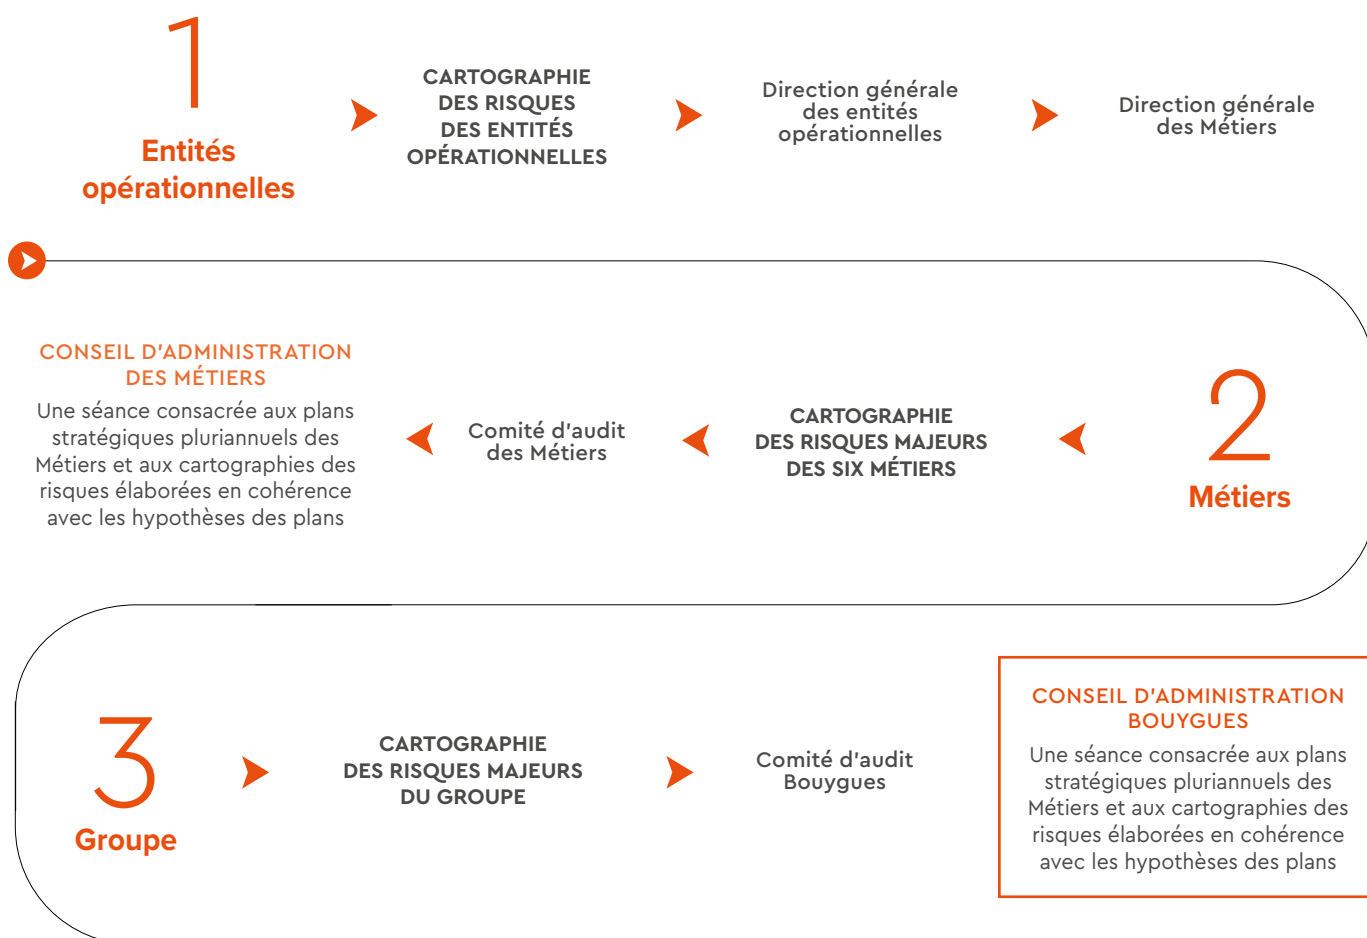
1

Entités opérationnelles

CARTOGRAPHIE DES RISQUES DES ENTITÉS OPÉRATIONNELLES

Direction générale des entités opérationnelles

Direction générale des Métiers

2

Métiers

CARTOGRAPHIE DES RISQUES MAJEURS DES SIX MÉTIERS

Comité d'audit des Métiers

CONSEIL D'ADMINISTRATION DES MÉTIERS

Une séance consacrée aux plans stratégiques pluriannuels des Métiers et aux cartographies des risques élaborées en cohérence avec les hypothèses des plans

3

Groupe

CARTOGRAPHIE DES RISQUES MAJEURS DU GROUPE

Comité d'audit Bouygues

CONSEIL D'ADMINISTRATION BOUYGUES

Une séance consacrée aux plans stratégiques pluriannuels des Métiers et aux cartographies des risques élaborées en cohérence avec les hypothèses des plans